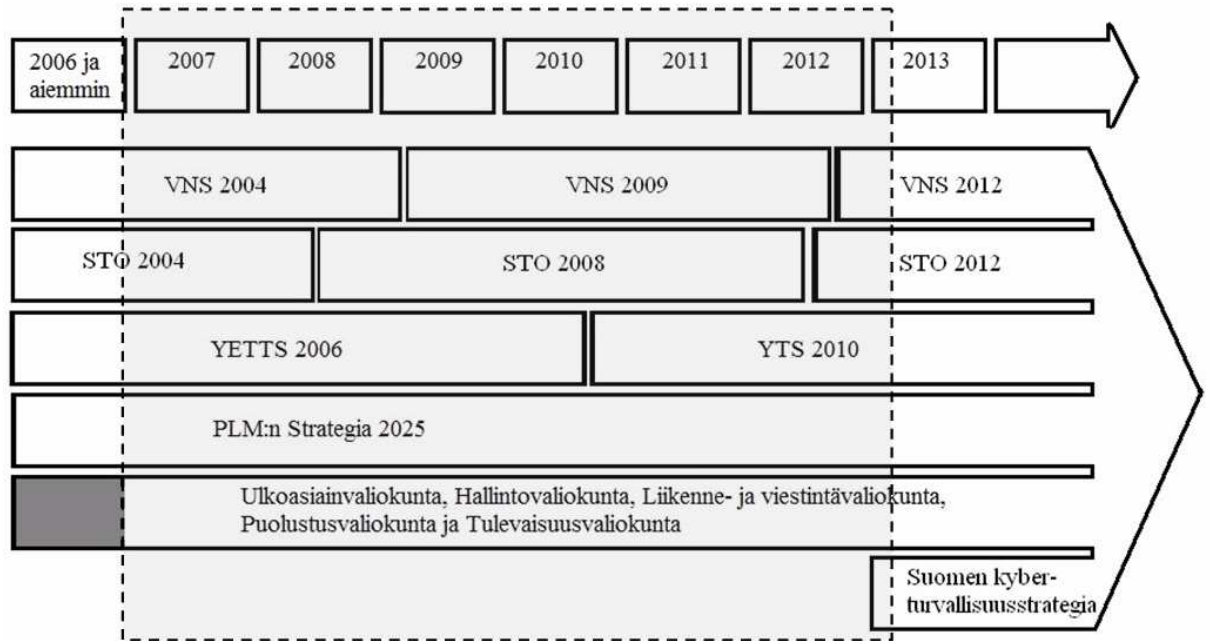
2006 ja aiemmin

2007

2008

2009

2010

2011

2012

2013

VNS 2004

VNS 2009

VNS 2012

STO 2004

STO 2008

STO 2012

YETTS 2006

YTS 2010

PLM:n Strategia 2025

Ulkoasiainvaliokunta, Hallintovaliokunta, Liikenne- ja viestintävaliokunta, Puolustusvaliokunta ja Tulevaisuusvaliokunta

Suomen kyberturvallisuusstrategia